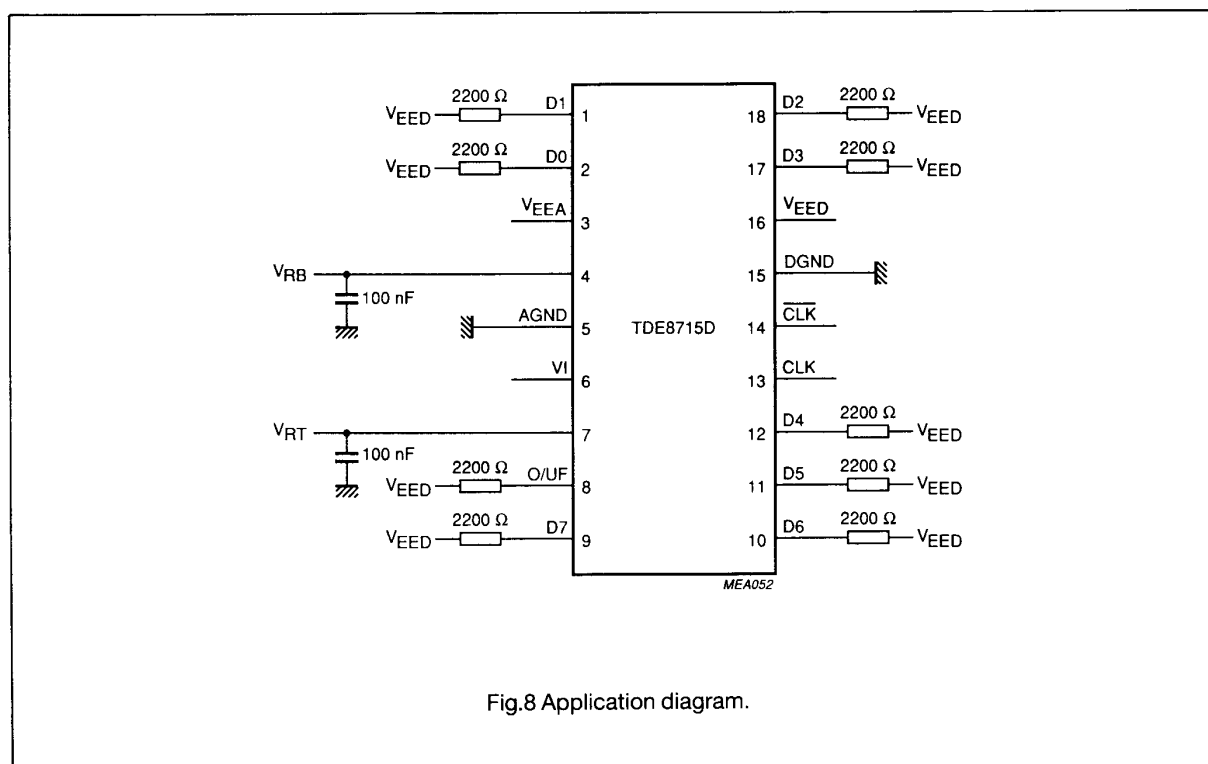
$V_{EED}$ 2200 Ω D1 1
$V_{EED}$ 2200 Ω D0 2
$V_{EEA}$ 3
$V_{RB}$ 4
100 nF
AGND 5
VI 6
$V_{RT}$ 7
100 nF
$V_{EED}$ 2200 Ω O/UF 8
$V_{EED}$ 2200 Ω D7 9

TDE8715D

18 D2 2200 Ω $V_{EED}$
17 D3 2200 Ω $V_{EED}$
16 $V_{EED}$
15 DGND
14 $\overline{CLK}$
13 CLK
12 D4 2200 Ω $V_{EED}$
11 D5 2200 Ω $V_{EED}$
10 D6 2200 Ω $V_{EED}$

MEA052

Fig.8 Application diagram.